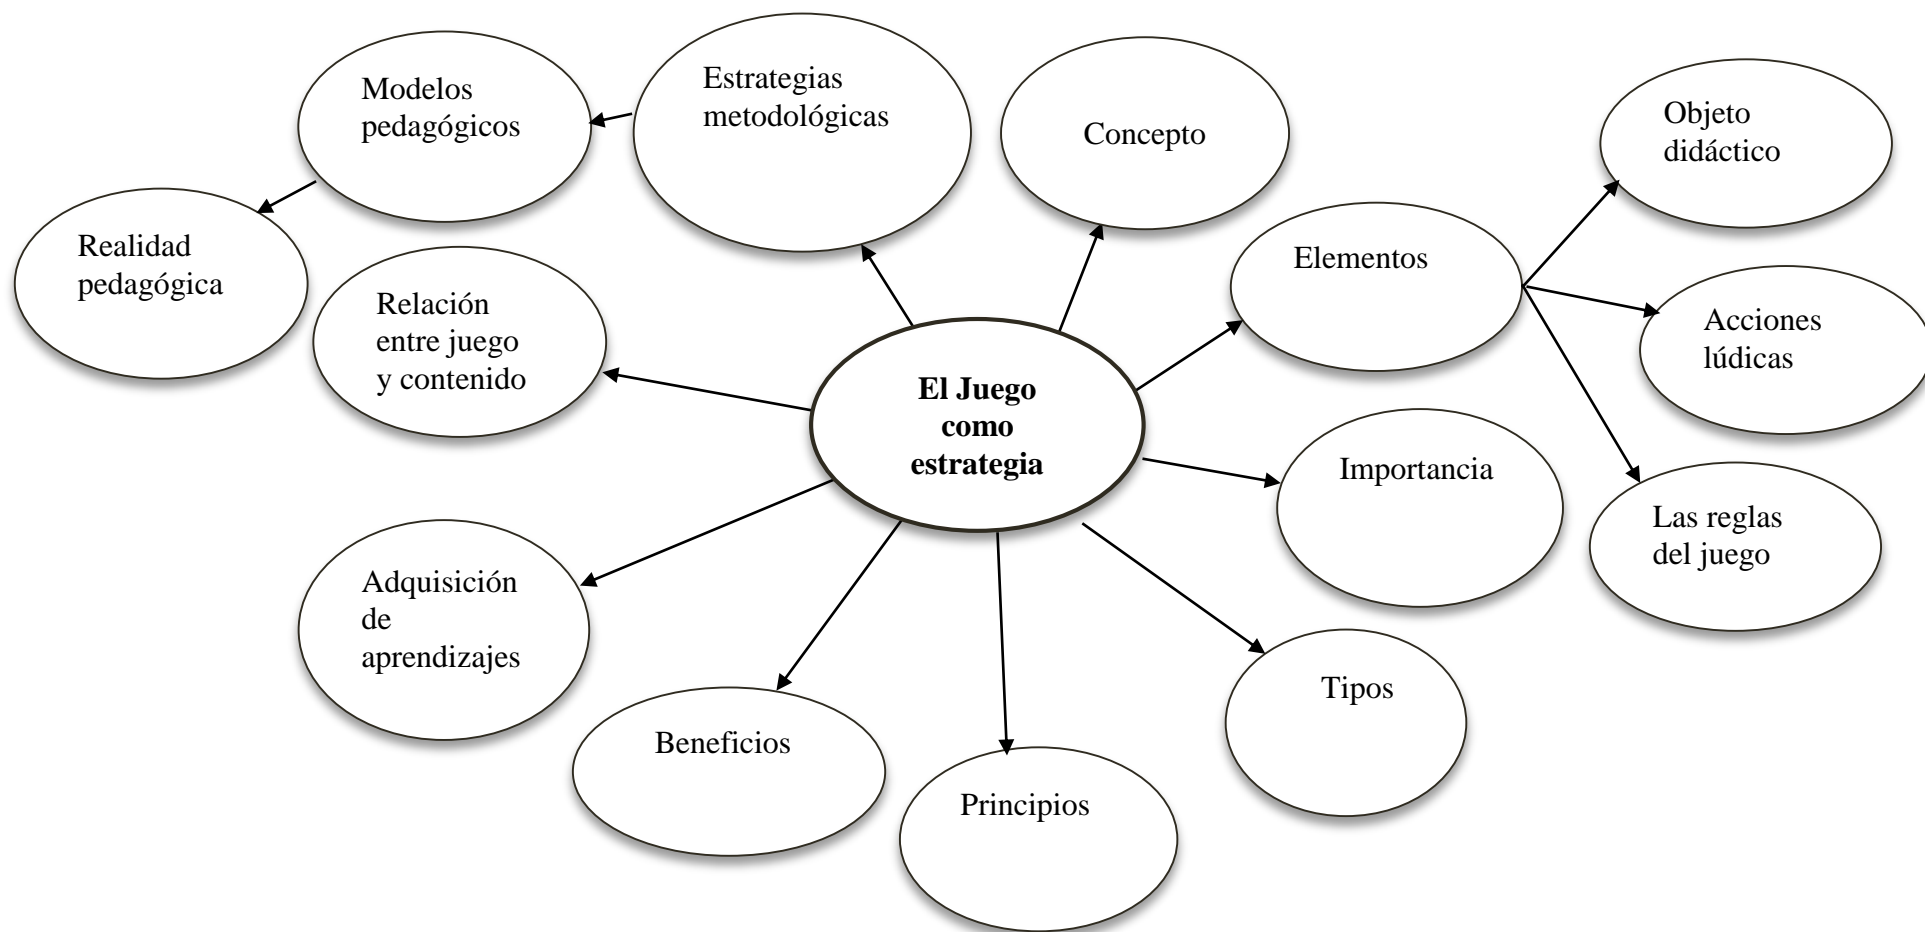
Modelos pedagógicos

Estrategias metodológicas

Concepto

Objeto didáctico

Realidad pedagógica

Relación entre juego y contenido

Elementos

Acciones lúdicas

**El Juego como estrategia**

Importancia

Las reglas del juego

Adquisición de aprendizajes

Tipos

Beneficios

Principios